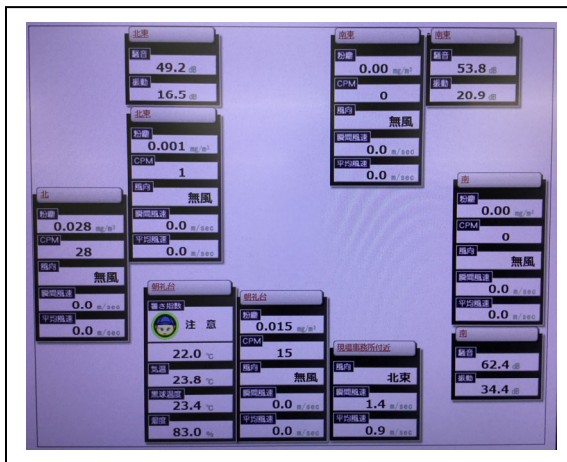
北東
騒音
49.2 dB
振動
16.5 dB

北東
粉塵
0.001 mg/m³
CPM
1
風向
無風
瞬間風速
0.0 m/sec
平均風速
0.0 m/sec

南東
粉塵
0.00 mg/m³
CPM
0
風向
無風
瞬間風速
0.0 m/sec
平均風速
0.0 m/sec

南東
騒音
53.8 dB
振動
20.9 dB

北
粉塵
0.028 mg/m³
CPM
28
風向
無風
瞬間風速
0.0 m/sec
平均風速
0.0 m/sec

南
粉塵
0.00 mg/m³
CPM
0
風向
無風
瞬間風速
0.0 m/sec
平均風速
0.0 m/sec

朝礼台
暑さ指数
注 意
22.0 ℃
気温
23.8 ℃
黒球温度
23.4 ℃
湿度
83.0 %

朝礼台
粉塵
0.015 mg/m³
CPM
15
風向
無風
瞬間風速
0.0 m/sec
平均風速
0.0 m/sec

現場事務所付近
風向
北東
瞬間風速
1.4 m/sec
平均風速
0.9 m/sec

南
騒音
62.4 dB
振動
34.4 dB